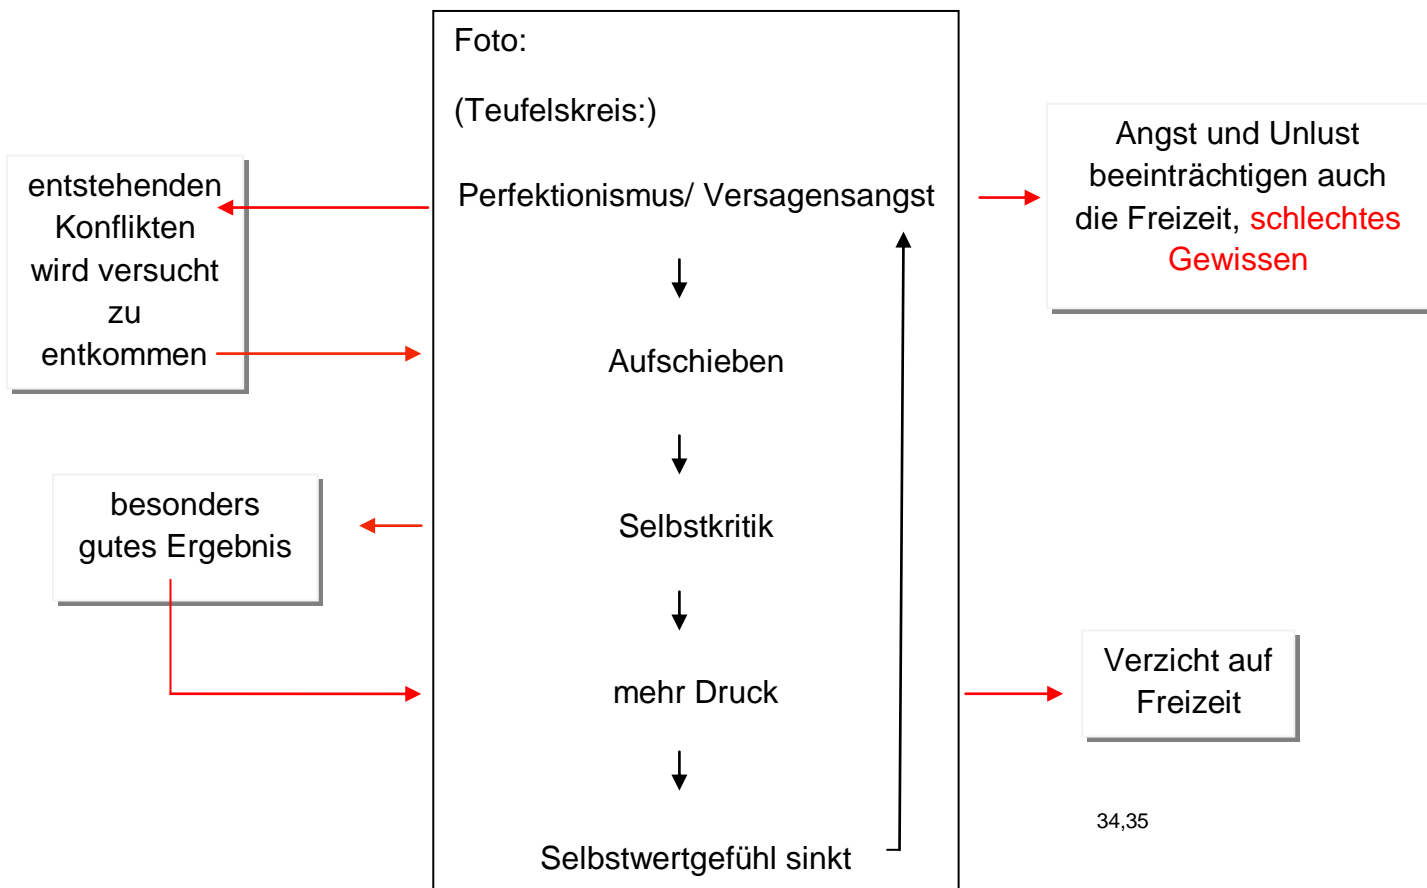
Foto:

(Teufelskreis:)

entstehenden Konflikten wird versucht zu entkommen

Perfektionismus/ Versagensangst

Angst und Unlust beeinträchtigen auch die Freizeit, schlechtes Gewissen

Aufschieben

besonders gutes Ergebnis

Selbstkritik

mehr Druck

Verzicht auf Freizeit

Selbstwertgefühl sinkt

34,35